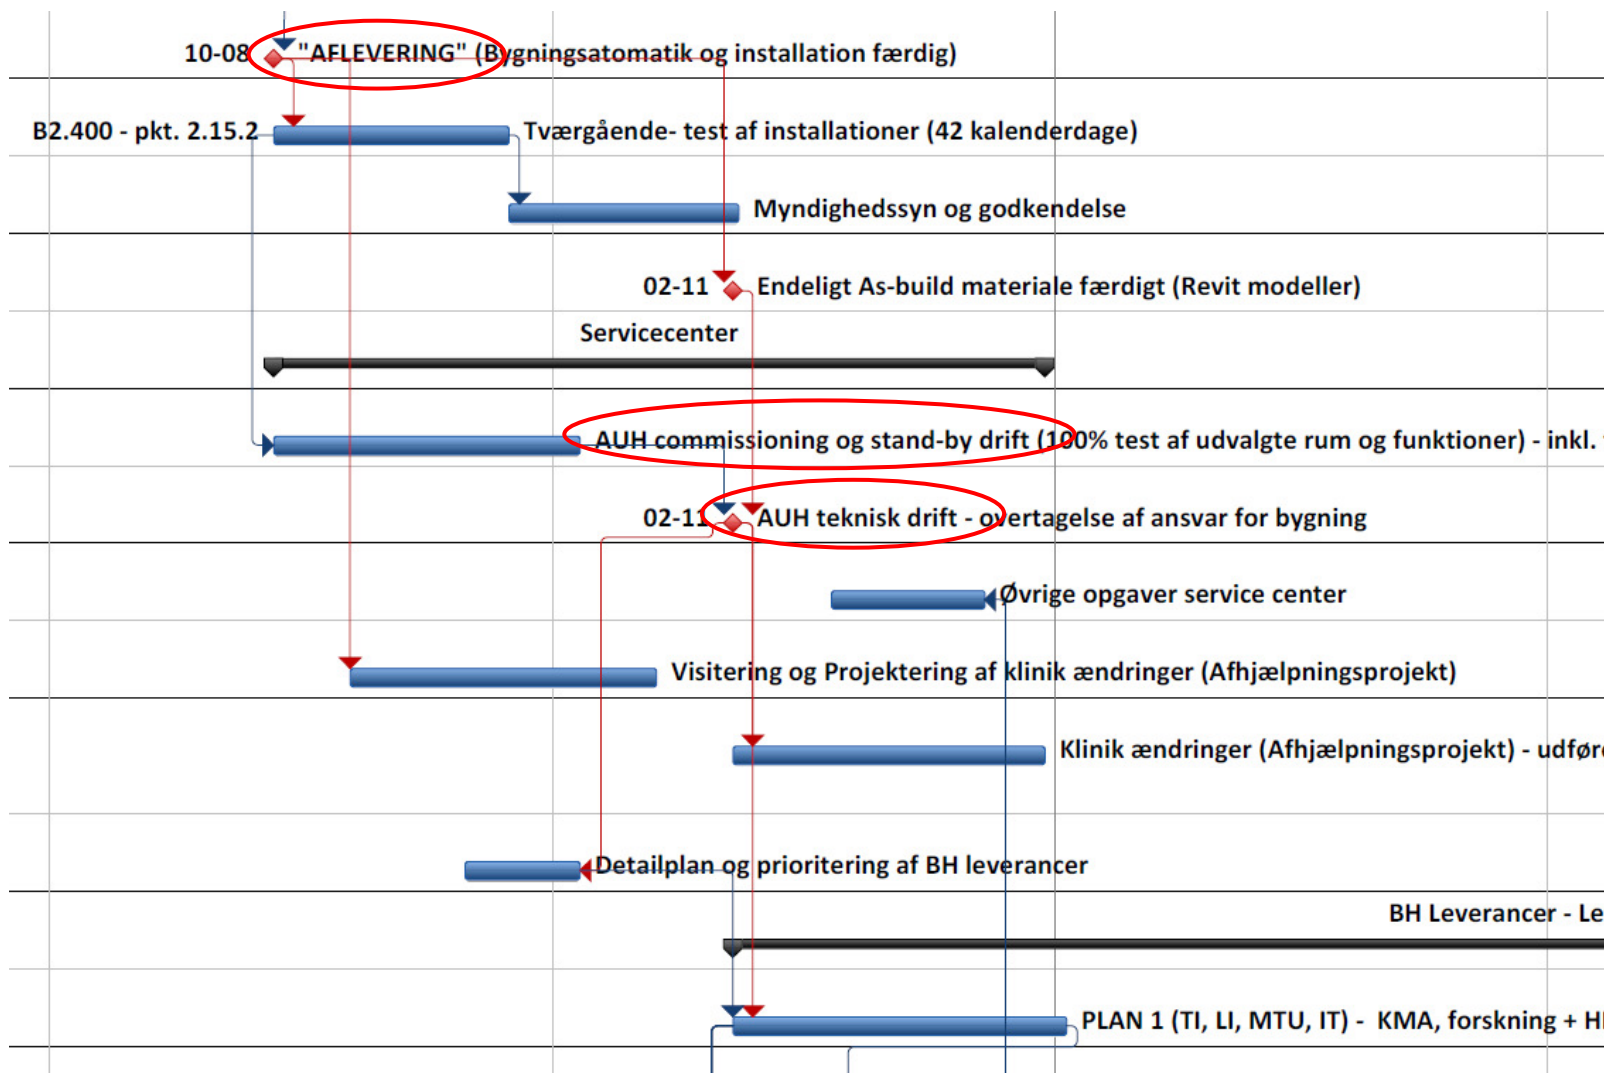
10-08 "AFLEVERING" (Bygningsatomatik og installation færdig)

B2.400 - pkt. 2.15.2 Tværgående- test af installationer (42 kalenderdage)

Myndighedssyn og godkendelse

02-11 Endeligt As-build materiale færdigt (Revit modeller)

Servicecenter

AUH commissioning og stand-by drift (100% test af udvalgte rum og funktioner) - inkl. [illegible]

02-11 AUH teknisk drift - overtagelse af ansvar for bygning

Øvrige opgaver service center

Visitering og Projektering af klinik ændringer (Afhjælpningsprojekt)

Klinik ændringer (Afhjælpningsprojekt) - udfør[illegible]

Detailplan og prioritering af BH leverancer

BH Leverancer - Le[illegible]

PLAN 1 (TI, LI, MTU, IT) - KMA, forskning + H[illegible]